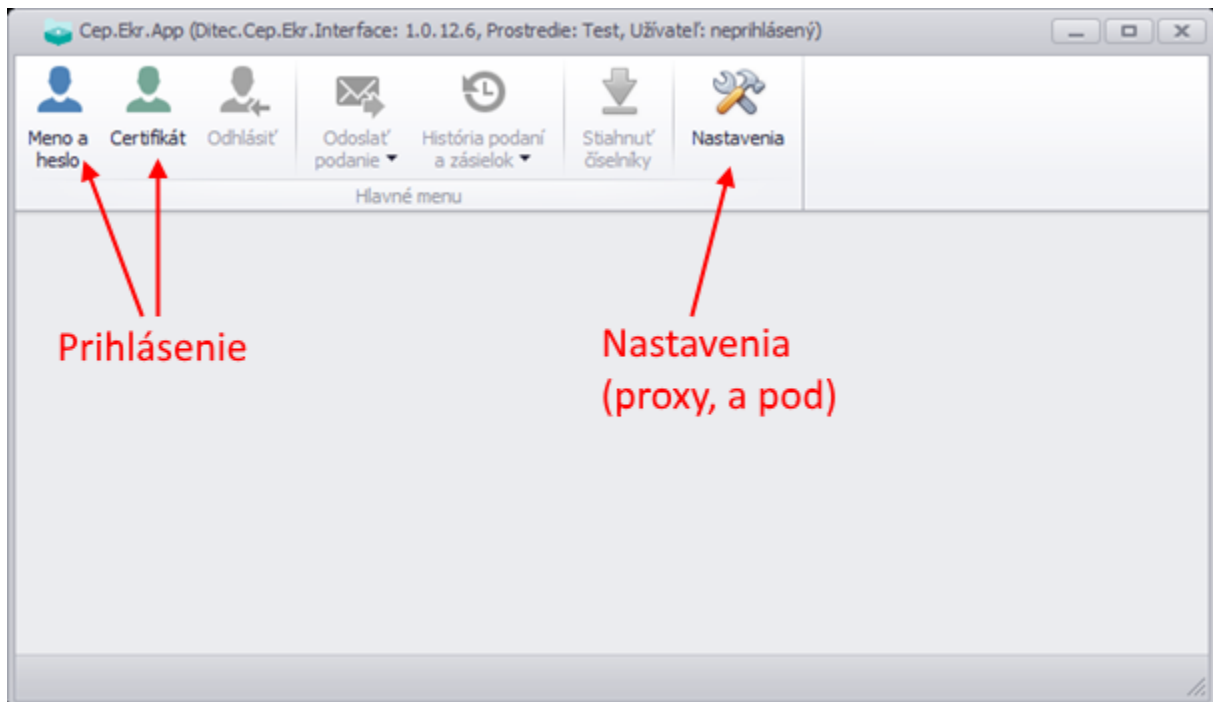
Cep.Ekr.App (Ditec.Cep.Ekr.Interface: 1.0.12.6, Prostredie: Test, Užívateľ: neprihlásený)

Meno a heslo
Certifikát
Odhlásiť
Odoslať podanie
História podaní a zásielok
Stiahnuť číselníky
Nastavenia
Hlavné menu

Prihlásenie

Nastavenia (proxy, a pod)